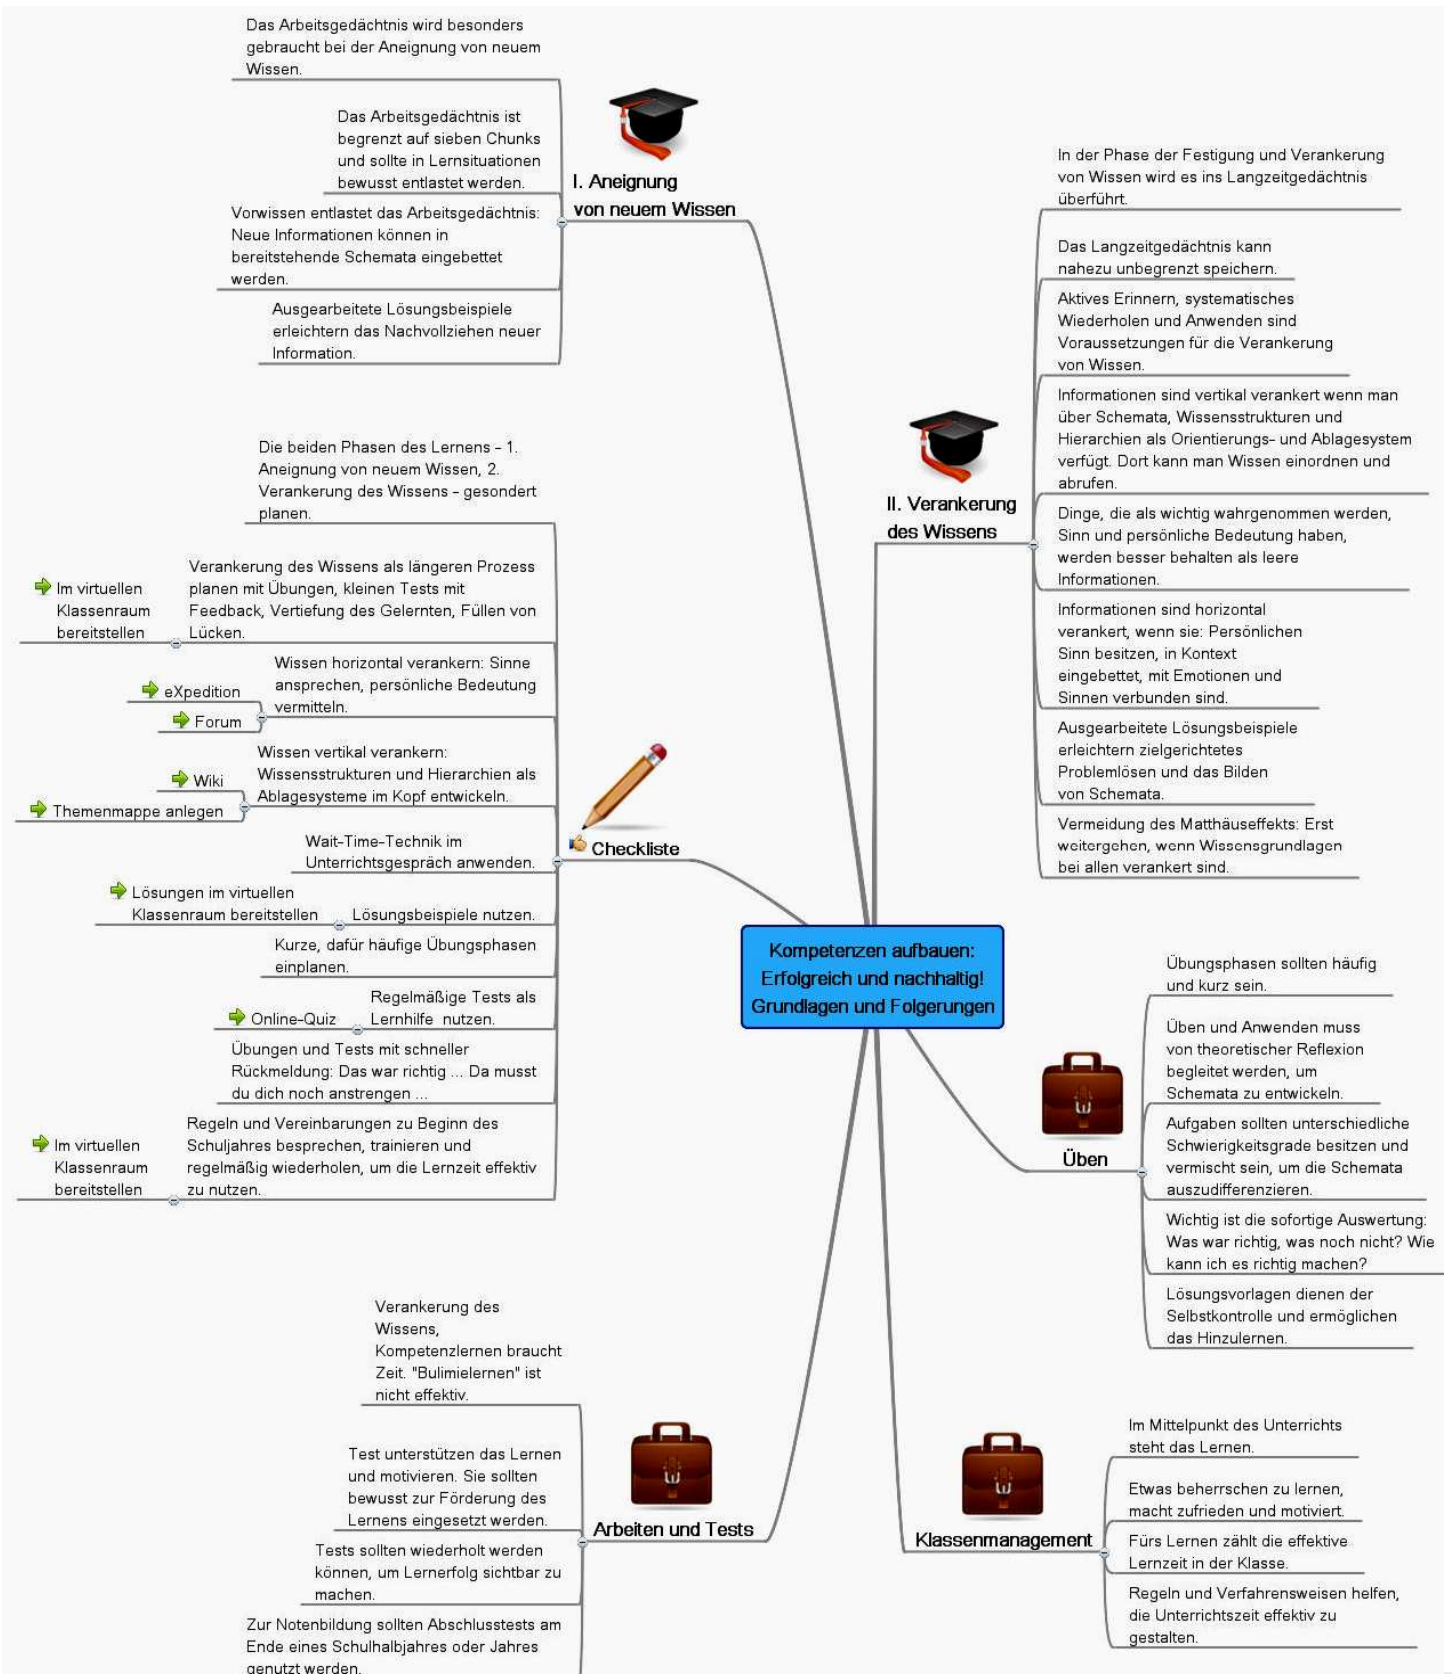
Kompetenzen aufbauen: Erfolgreich und nachhaltig! Grundlagen und Folgerungen

I. Aneignung von neuem Wissen

Das Arbeitsgedächtnis wird besonders gebraucht bei der Aneignung von neuem Wissen.

Das Arbeitsgedächtnis ist begrenzt auf sieben Chunks und sollte in Lernsituationen bewusst entlastet werden.

Vorwissen entlastet das Arbeitsgedächtnis: Neue Informationen können in bereitstehende Schemata eingebettet werden.

Ausgearbeitete Lösungsbeispiele erleichtern das Nachvollziehen neuer Information.

II. Verankerung des Wissens

In der Phase der Festigung und Verankerung von Wissen wird es ins Langzeitgedächtnis überführt.

Das Langzeitgedächtnis kann nahezu unbegrenzt speichern.

Aktives Erinnern, systematisches Wiederholen und Anwenden sind Voraussetzungen für die Verankerung von Wissen.

Informationen sind vertikal verankert wenn man über Schemata, Wissensstrukturen und Hierarchien als Orientierungs- und Ablagesystem verfügt. Dort kann man Wissen einordnen und abrufen.

Dinge, die als wichtig wahrgenommen werden, Sinn und persönliche Bedeutung haben, werden besser behalten als leere Informationen.

Informationen sind horizontal verankert, wenn sie: Persönlichen Sinn besitzen, in Kontext eingebettet, mit Emotionen und Sinnen verbunden sind.

Ausgearbeitete Lösungsbeispiele erleichtern zielgerichtetes Problemlösen und das Bilden von Schemata.

Vermeidung des Matthäuseffekts: Erst weitergehen, wenn Wissensgrundlagen bei allen verankert sind.

Checkliste

Die beiden Phasen des Lernens - 1. Aneignung von neuem Wissen, 2. Verankerung des Wissens - gesondert planen.

Verankerung des Wissens als längeren Prozess planen mit Übungen, kleinen Tests mit Feedback, Vertiefung des Gelernten, Füllen von Lücken.
Im virtuellen Klassenraum bereitstellen

Wissen horizontal verankern: Sinne ansprechen, persönliche Bedeutung vermitteln.
eXpedition
Forum

Wissen vertikal verankern: Wissensstrukturen und Hierarchien als Ablagesysteme im Kopf entwickeln.
Wiki
Themenmappe anlegen

Wait-Time-Technik im Unterrichtsgespräch anwenden.

Lösungsbeispiele nutzen.
Lösungen im virtuellen Klassenraum bereitstellen

Kurze, dafür häufige Übungsphasen einplanen.

Regelmäßige Tests als Lernhilfe nutzen.
Online-Quiz

Übungen und Tests mit schneller Rückmeldung: Das war richtig ... Da musst du dich noch anstrengen ...

Regeln und Vereinbarungen zu Beginn des Schuljahres besprechen, trainieren und regelmäßig wiederholen, um die Lernzeit effektiv zu nutzen.
Im virtuellen Klassenraum bereitstellen

Üben

Übungsphasen sollten häufig und kurz sein.

Üben und Anwenden muss von theoretischer Reflexion begleitet werden, um Schemata zu entwickeln.

Aufgaben sollten unterschiedliche Schwierigkeitsgrade besitzen und vermischt sein, um die Schemata auszudifferenzieren.

Wichtig ist die sofortige Auswertung: Was war richtig, was noch nicht? Wie kann ich es richtig machen?

Lösungsvorlagen dienen der Selbstkontrolle und ermöglichen das Hinzulernen.

Arbeiten und Tests

Verankerung des Wissens, Kompetenzlernen braucht Zeit. "Bulimielernen" ist nicht effektiv.

Test unterstützen das Lernen und motivieren. Sie sollten bewusst zur Förderung des Lernens eingesetzt werden.

Tests sollten wiederholt werden können, um Lernerfolg sichtbar zu machen.

Zur Notenbildung sollten Abschlusstests am Ende eines Schulhalbjahres oder Jahres genutzt werden.

Klassenmanagement

Im Mittelpunkt des Unterrichts steht das Lernen.

Etwas beherrschen zu lernen, macht zufrieden und motiviert.

Fürs Lernen zählt die effektive Lernzeit in der Klasse.

Regeln und Verfahrensweisen helfen, die Unterrichtszeit effektiv zu gestalten.